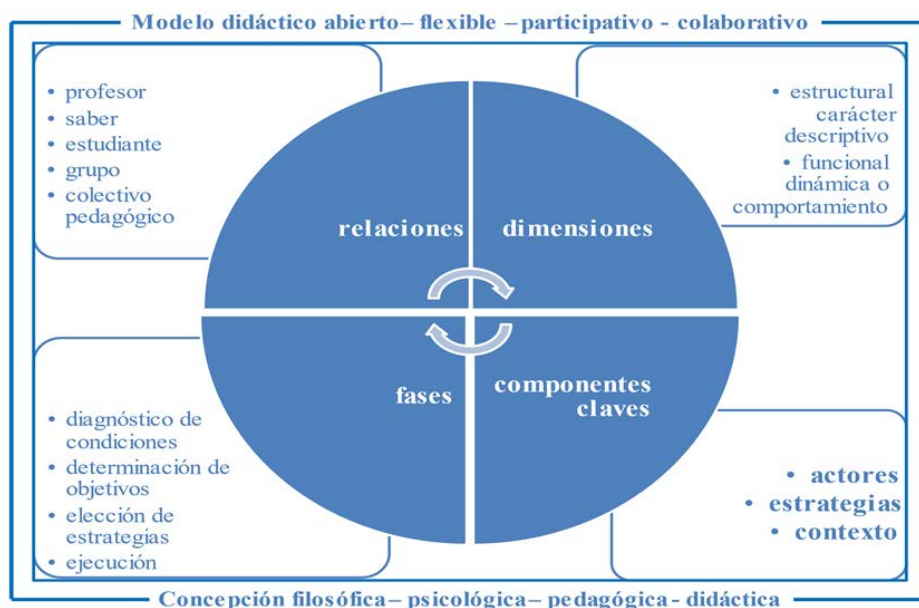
Modelo didáctico abierto– flexible –participativo - colaborativo

• profesor
• saber
• estudiante
• grupo
• colectivo pedagógico

• estructural carácter descriptivo
• funcional dinámica o comportamiento

relaciones

dimensiones

fases

componentes claves

• diagnóstico de condiciones
• determinación de objetivos
• elección de estrategias
• ejecución

• actores
• estrategias
• contexto

Concepción filosófica– psicológica– pedagógica - didáctica